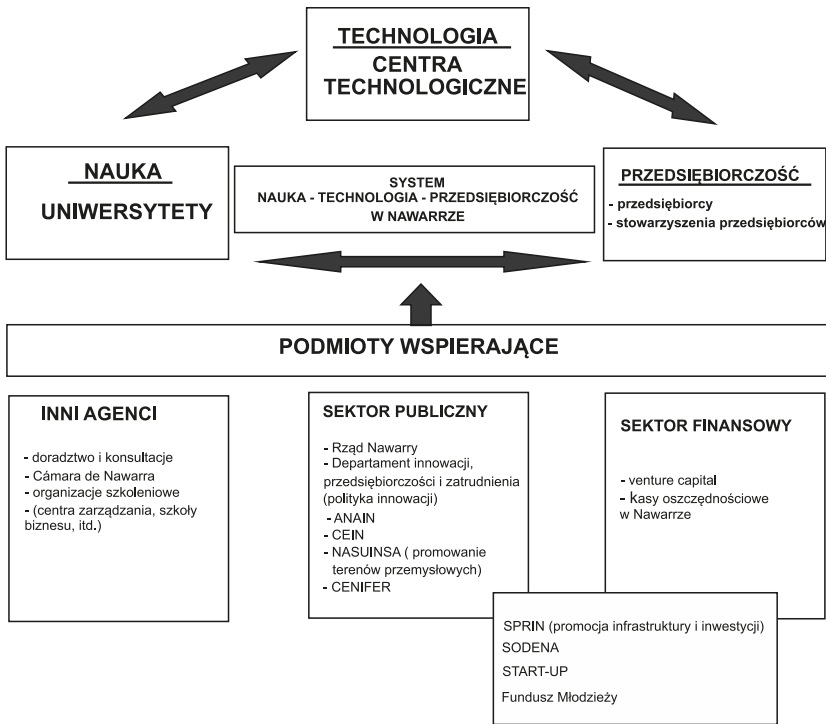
TECHNOLOGIA
CENTRA TECHNOLOGICZNE

NAUKA
UNIWERSYTETY

SYSTEM
NAUKA - TECHNOLOGIA - PRZEDSIĘBIORCZOŚĆ
W NAWARRZE

PRZEDSIĘBIORCZOŚĆ
- przedsiębiorcy
- stowarzyszenia przedsiębiorców

PODMIOTY WSPIERAJĄCE

INNI AGENCI
- doradztwo i konsultacje
- Cámara de Nawarra
- organizacje szkoleniowe
- (centra zarządzania, szkoły biznesu, itd.)

SEKTOR PUBLICZNY
- Rząd Nawarry
- Departament innowacji, przedsiębiorczości i zatrudnienia (polityka innowacji)
- ANAIN
- CEIN
- NASUINSA ( promowanie terenów przemysłowych)
- CENIFER

SEKTOR FINANSOWY
- venture capital
- kasy oszczędnościowe w Nawarrze

SPRIN (promocja infrastruktury i inwestycji)
SODENA
START-UP
Fundusz Młodzieży